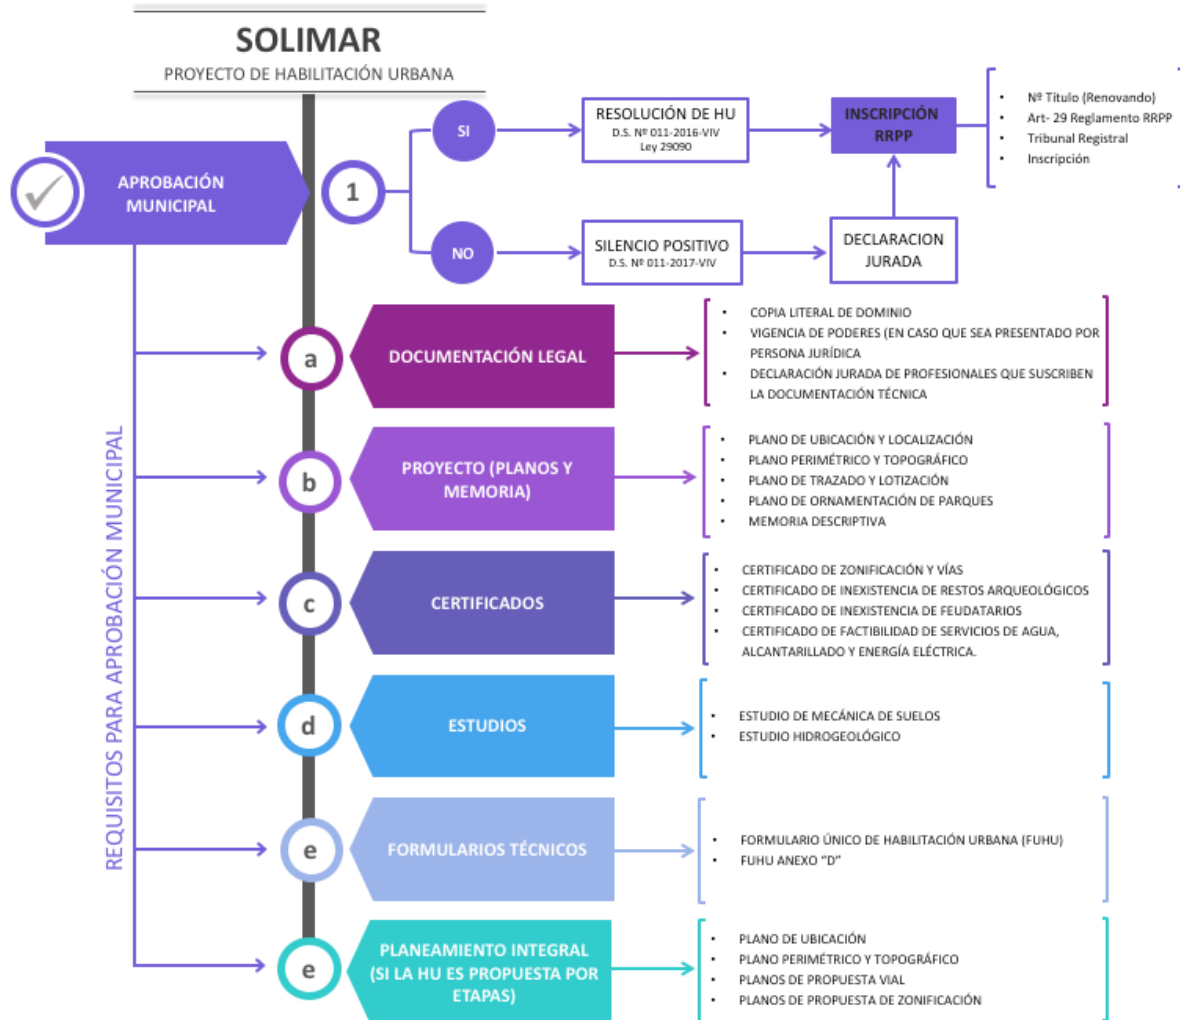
SOLIMAR
PROYECTO DE HABILITACIÓN URBANA

APROBACIÓN MUNICIPAL

1

SI

RESOLUCIÓN DE HU
D.S. Nº 011-2016-VIV
Ley 29090

INSCRIPCIÓN RRPP

- Nº Título (Renovando)
- Art- 29 Reglamento RRPP
- Tribunal Registral
- Inscripción

NO

SILENCIO POSITIVO
D.S. Nº 011-2017-VIV

DECLARACION JURADA

REQUISITOS PARA APROBACIÓN MUNICIPAL

a

DOCUMENTACIÓN LEGAL

- COPIA LITERAL DE DOMINIO
- VIGENCIA DE PODERES (EN CASO QUE SEA PRESENTADO POR PERSONA JURÍDICA
- DECLARACIÓN JURADA DE PROFESIONALES QUE SUSCRIBEN LA DOCUMENTACIÓN TÉCNICA

b

PROYECTO (PLANOS Y MEMORIA)

- PLANO DE UBICACIÓN Y LOCALIZACIÓN
- PLANO PERIMÉTRICO Y TOPOGRÁFICO
- PLANO DE TRAZADO Y LOTIZACIÓN
- PLANO DE ORNAMENTACIÓN DE PARQUES
- MEMORIA DESCRIPTIVA

c

CERTIFICADOS

- CERTIFICADO DE ZONIFICACIÓN Y VÍAS
- CERTIFICADO DE INEXISTENCIA DE RESTOS ARQUEOLÓGICOS
- CERTIFICADO DE INEXISTENCIA DE FEUDATARIOS
- CERTIFICADO DE FACTIBILIDAD DE SERVICIOS DE AGUA, ALCANTARILLADO Y ENERGÍA ELÉCTRICA.

d

ESTUDIOS

- ESTUDIO DE MECÁNICA DE SUELOS
- ESTUDIO HIDROGEOLÓGICO

e

FORMULARIOS TÉCNICOS

- FORMULARIO ÚNICO DE HABILITACIÓN URBANA (FUHU)
- FUHU ANEXO "D"

e

PLANEAMIENTO INTEGRAL (SI LA HU ES PROPUESTA POR ETAPAS)

- PLANO DE UBICACIÓN
- PLANO PERIMÉTRICO Y TOPOGRÁFICO
- PLANOS DE PROPUESTA VIAL
- PLANOS DE PROPUESTA DE ZONIFICACIÓN